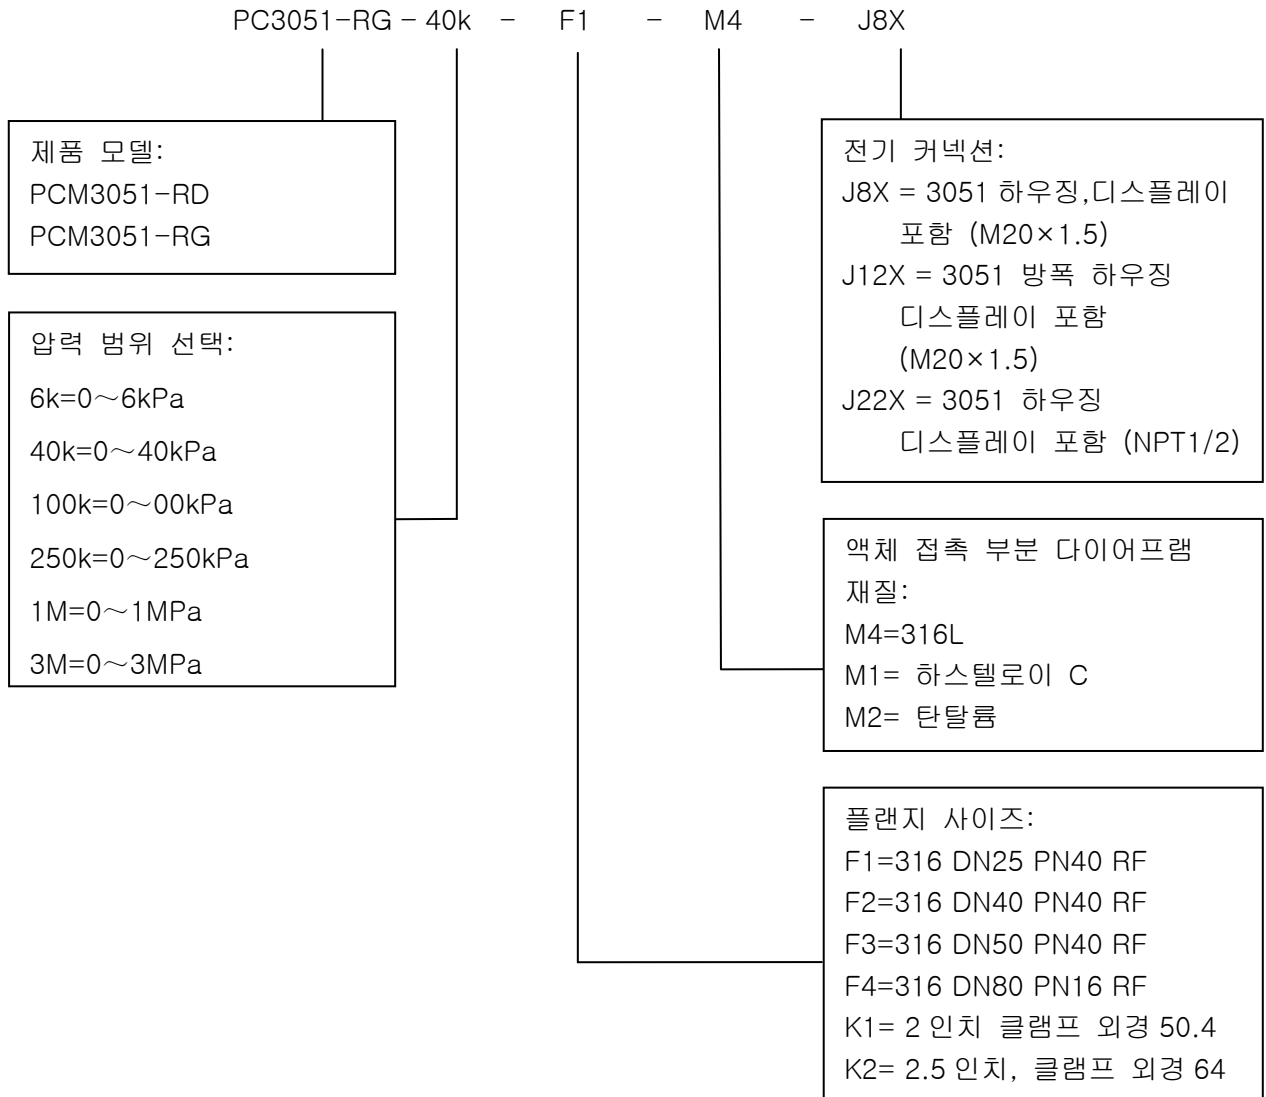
PC3051-RG - 40k - F1 - M4 - J8X

제품 모델:
PCM3051-RD
PCM3051-RG

압력 범위 선택:
6k=0～6kPa
40k=0～40kPa
100k=0～00kPa
250k=0～250kPa
1M=0～1MPa
3M=0～3MPa

전기 커넥션:
J8X = 3051 하우징,디스플레이 포함 (M20×1.5)
J12X = 3051 방폭 하우징 디스플레이 포함 (M20×1.5)
J22X = 3051 하우징 디스플레이 포함 (NPT1/2)

액체 접촉 부분 다이어프램 재질:
M4=316L
M1= 하스텔로이 C
M2= 탄탈륨

플랜지 사이즈:
F1=316 DN25 PN40 RF
F2=316 DN40 PN40 RF
F3=316 DN50 PN40 RF
F4=316 DN80 PN16 RF
K1= 2 인치 클램프 외경 50.4
K2= 2.5 인치, 클램프 외경 64